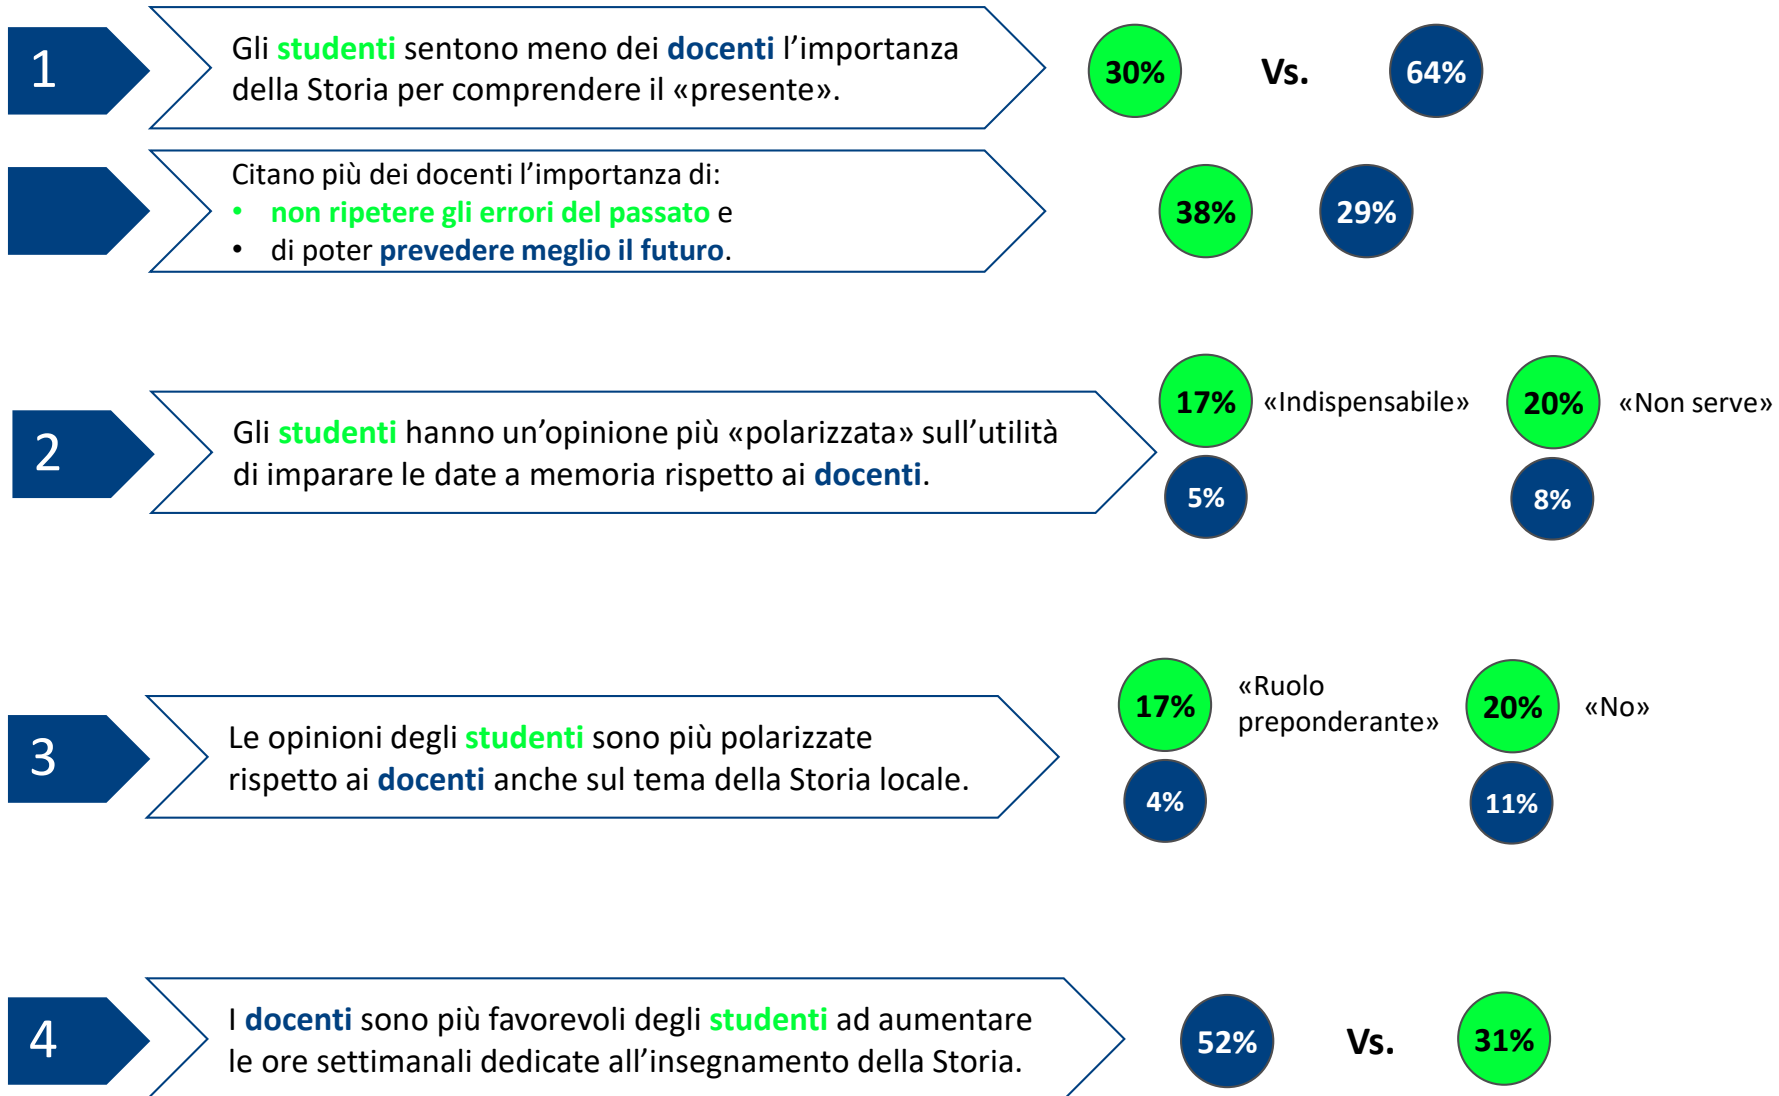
1

Gli studenti sentono meno dei docenti l'importanza della Storia per comprendere il «presente».

30% Vs. 64%

Citano più dei docenti l'importanza di:
- non ripetere gli errori del passato e
- di poter prevedere meglio il futuro.

38% 29%

2

Gli studenti hanno un'opinione più «polarizzata» sull'utilità di imparare le date a memoria rispetto ai docenti.

17% «Indispensabile» 20% «Non serve»
5% 8%

3

Le opinioni degli studenti sono più polarizzate rispetto ai docenti anche sul tema della Storia locale.

17% «Ruolo preponderante» 20% «No»
4% 11%

4

I docenti sono più favorevoli degli studenti ad aumentare le ore settimanali dedicate all'insegnamento della Storia.

52% Vs. 31%